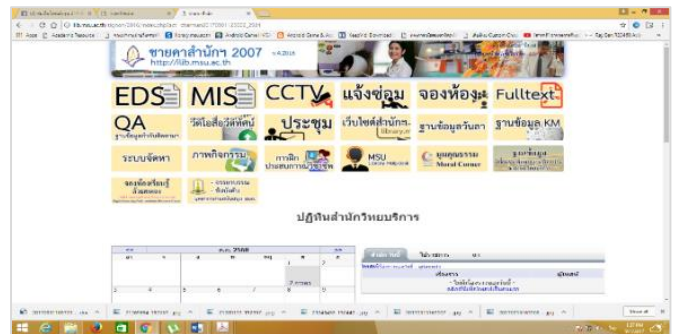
ชายคาสำนักฯ 2007
http://lib.msu.ac.th

EDS MIS CCTV แจ้งซ่อม จองห้อง Fulltext

QA
วีดีโอสื่อวีดีทัศน์
ประชุม
เว็บไซต์สำนักฯ
ฐานข้อมูลวิจัย
ฐานข้อมูล KM

ระบบจัดหา
ภาพกิจกรรม
การฝึกปฏิบัติงาน
MSU
Moral Corner
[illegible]

จองห้องจริยธรรม
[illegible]

ปฏิทินสำนักวิทยบริการ

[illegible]